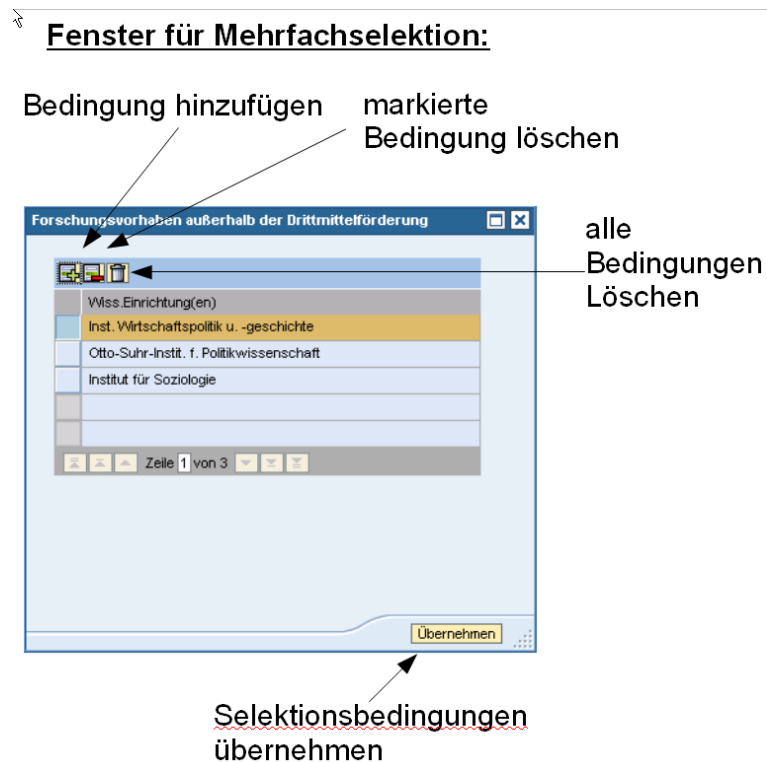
Fenster für Mehrfachselektion:

Bedingung hinzufügen

markierte Bedingung löschen

Forschungsvorhaben außerhalb der Drittmittelförderung

alle Bedingungen Löschen

| Wiss.Einrichtung(en) |
|---|
| Inst. Wirtschaftspolitik u. -geschichte |
| Otto-Suhr-Instit. f. Politikwissenschaft |
| Institut für Soziologie |
| |
| |

Zeile 1 von 3

Übernehmen

Selektionsbedingungen übernehmen